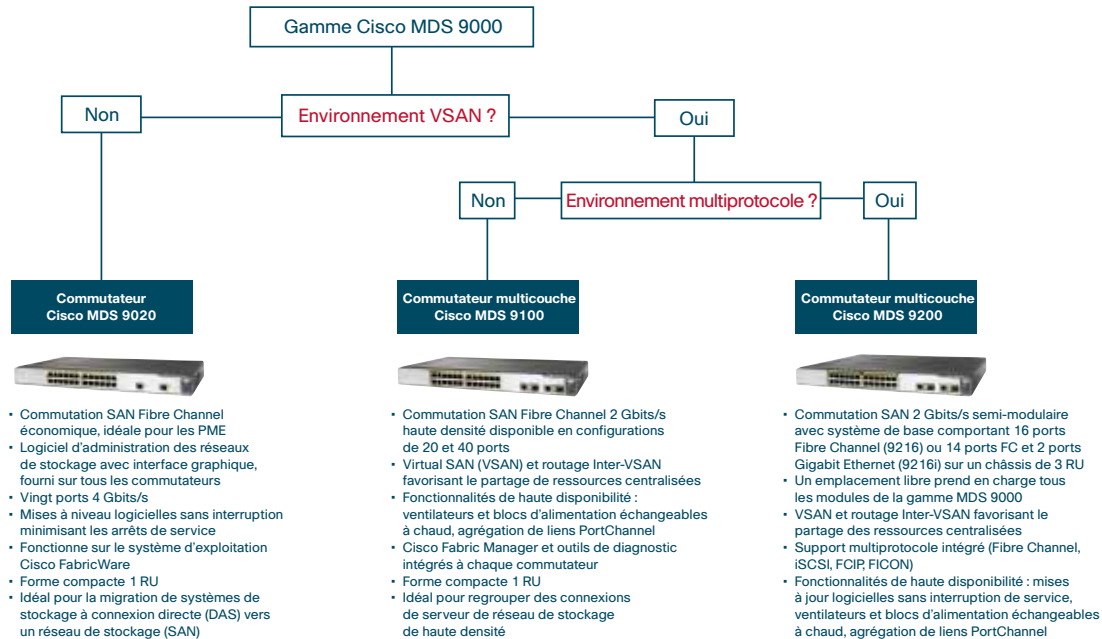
Gamme Cisco MDS 9000

Environnement VSAN ?

Non

Oui

Environnement multiprotocole ?

Non

Oui

Commutateur
Cisco MDS 9020

- Commutation SAN Fibre Channel économique, idéale pour les PME
- Logiciel d'administration des réseaux de stockage avec interface graphique, fourni sur tous les commutateurs
- Vingt ports 4 Gbits/s
- Mises à niveau logicielles sans interruption minimisant les arrêts de service
- Fonctionne sur le système d'exploitation Cisco FabricWare
- Forme compacte 1 RU
- Idéal pour la migration de systèmes de stockage à connexion directe (DAS) vers un réseau de stockage (SAN)

Commutateur multicouche
Cisco MDS 9100

- Commutation SAN Fibre Channel 2 Gbits/s haute densité disponible en configurations de 20 et 40 ports
- Virtual SAN (VSAN) et routage Inter-VSAN favorisant le partage de ressources centralisées
- Fonctionnalités de haute disponibilité : ventilateurs et blocs d'alimentation échangeables à chaud, agrégation de liens PortChannel
- Cisco Fabric Manager et outils de diagnostic intégrés à chaque commutateur
- Forme compacte 1 RU
- Idéal pour regrouper des connexions de serveur de réseau de stockage de haute densité

Commutateur multicouche
Cisco MDS 9200

- Commutation SAN 2 Gbits/s semi-modulaire avec système de base comportant 16 ports Fibre Channel (9216) ou 14 ports FC et 2 ports Gigabit Ethernet (9216i) sur un châssis de 3 RU
- Un emplacement libre prend en charge tous les modules de la gamme MDS 9000
- VSAN et routage Inter-VSAN favorisant le partage des ressources centralisées
- Support multiprotocole intégré (Fibre Channel, iSCSI, FCIP, FICON)
- Fonctionnalités de haute disponibilité : mises à jour logicielles sans interruption de service, ventilateurs et blocs d'alimentation échangeables à chaud, agrégation de liens PortChannel